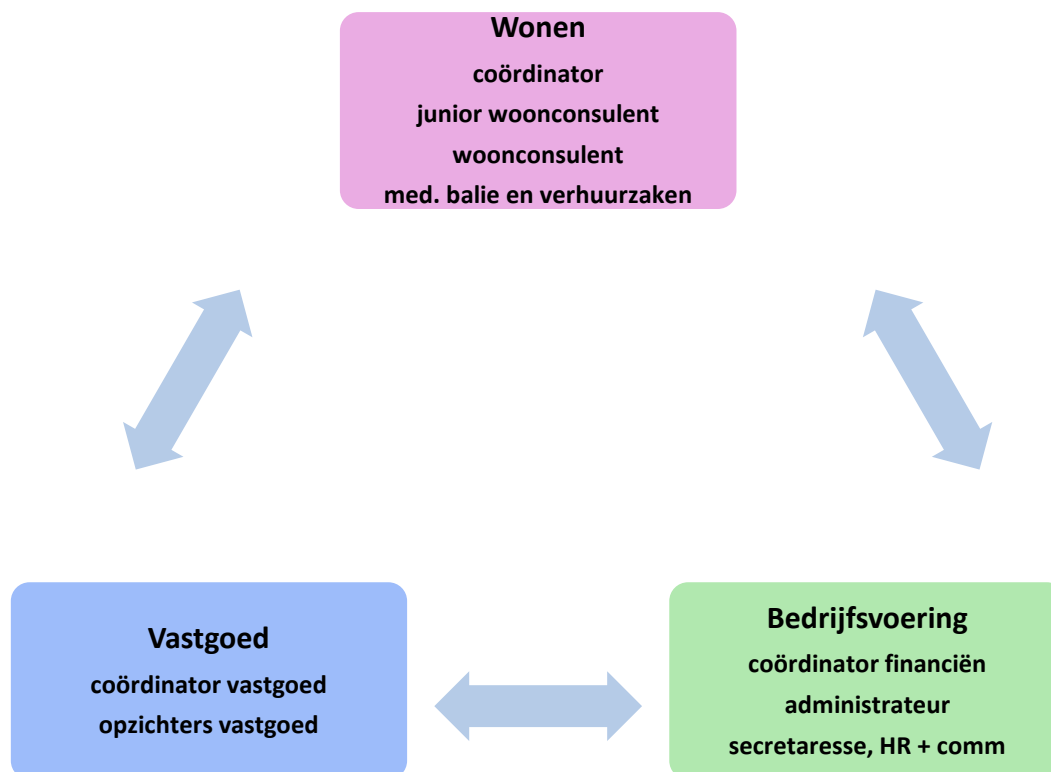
Wonen
coördinator
junior woonconsulent
woonconsulent
med. balie en verhuurzaken

Vastgoed
coördinator vastgoed
opzichters vastgoed

Bedrijfsvoering
coördinator financiën
administrateur
secretaresse, HR + comm